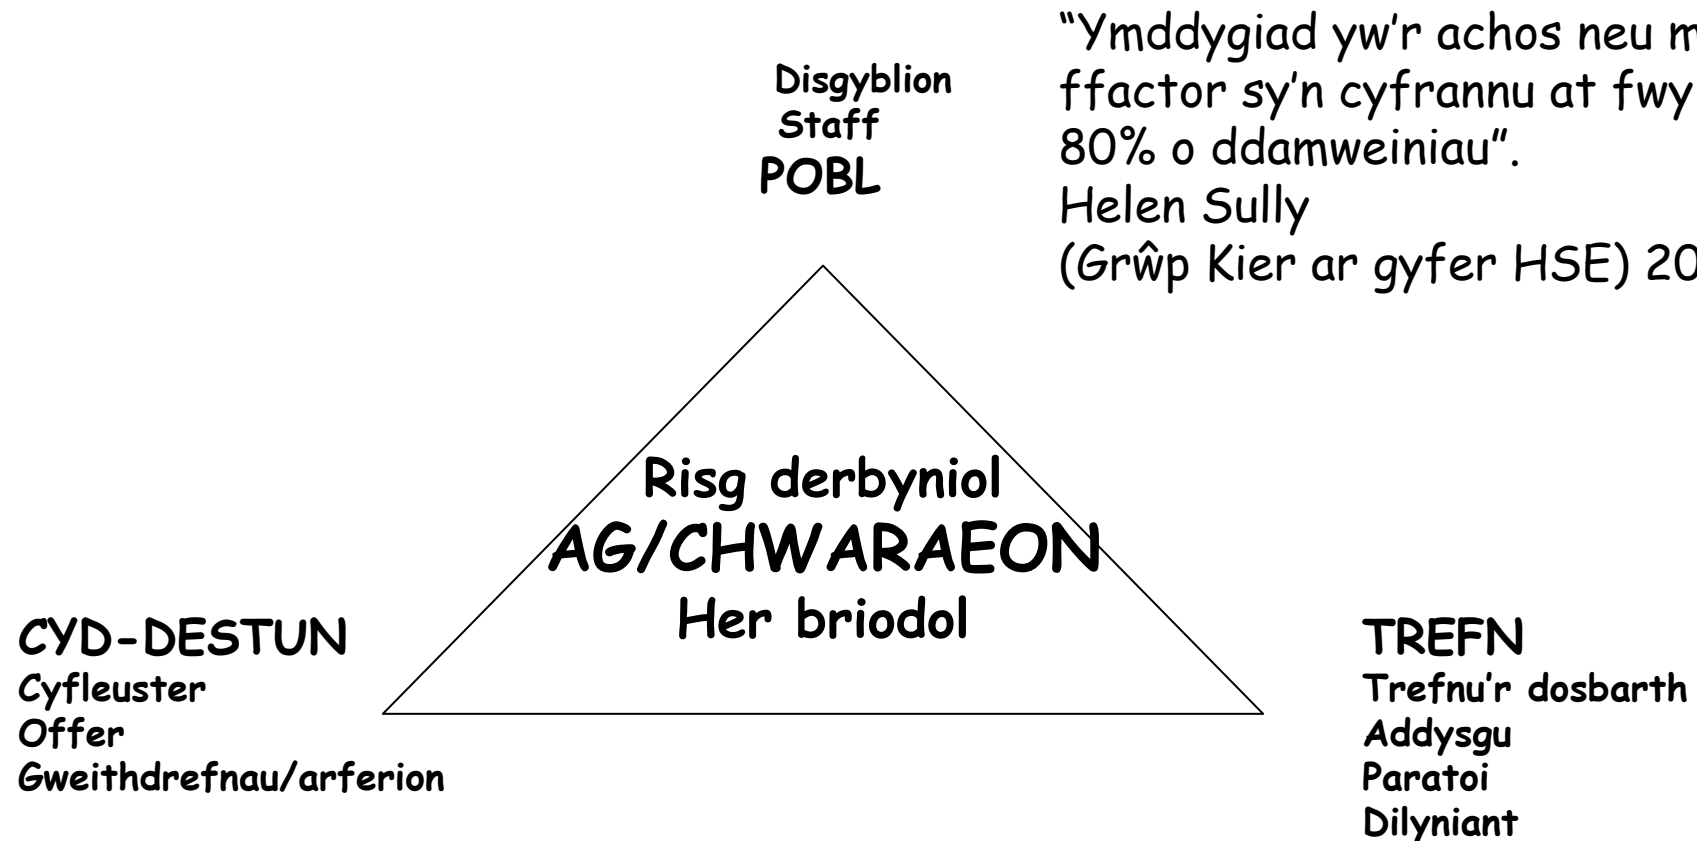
Disgyblion
Staff
POBL

“Ymddygiad yw’r achos neu m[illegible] ffactor sy’n cyfrannu at fwy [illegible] 80% o ddamweiniau”.
Helen Sully
(Grŵp Kier ar gyfer HSE) 20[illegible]

Risg derbyniol
AG/CHWARAEON
Her briodol

CYD-DESTUN
Cyfleuster
Offer
Gweithdrefnau/arferion

TREFN
Trefnu’r dosbarth
Addysgu
Paratoi
Dilyniant